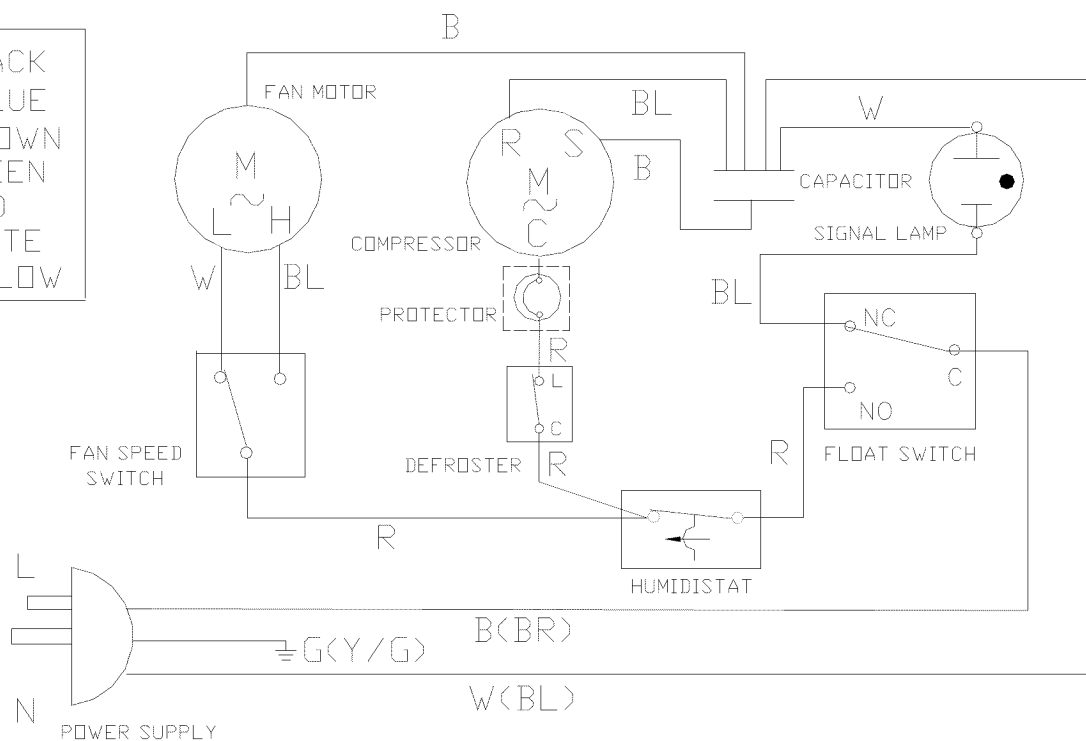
ACK
LUE
OWN
EEN
D
ITE
LOW

B

FAN MOTOR

M
~
L H

W BL

R S
M
~
C

BL

B

W

CAPACITOR

SIGNAL LAMP

COMPRESSOR

PROTECTOR

R

L

C

DEFROSTER R

BL

NC

C

NO

FLOAT SWITCH

R

FAN SPEED SWITCH

R

HUMIDISTAT

L

B(BR)

G(Y/G)

N

W(BL)

POWER SUPPLY